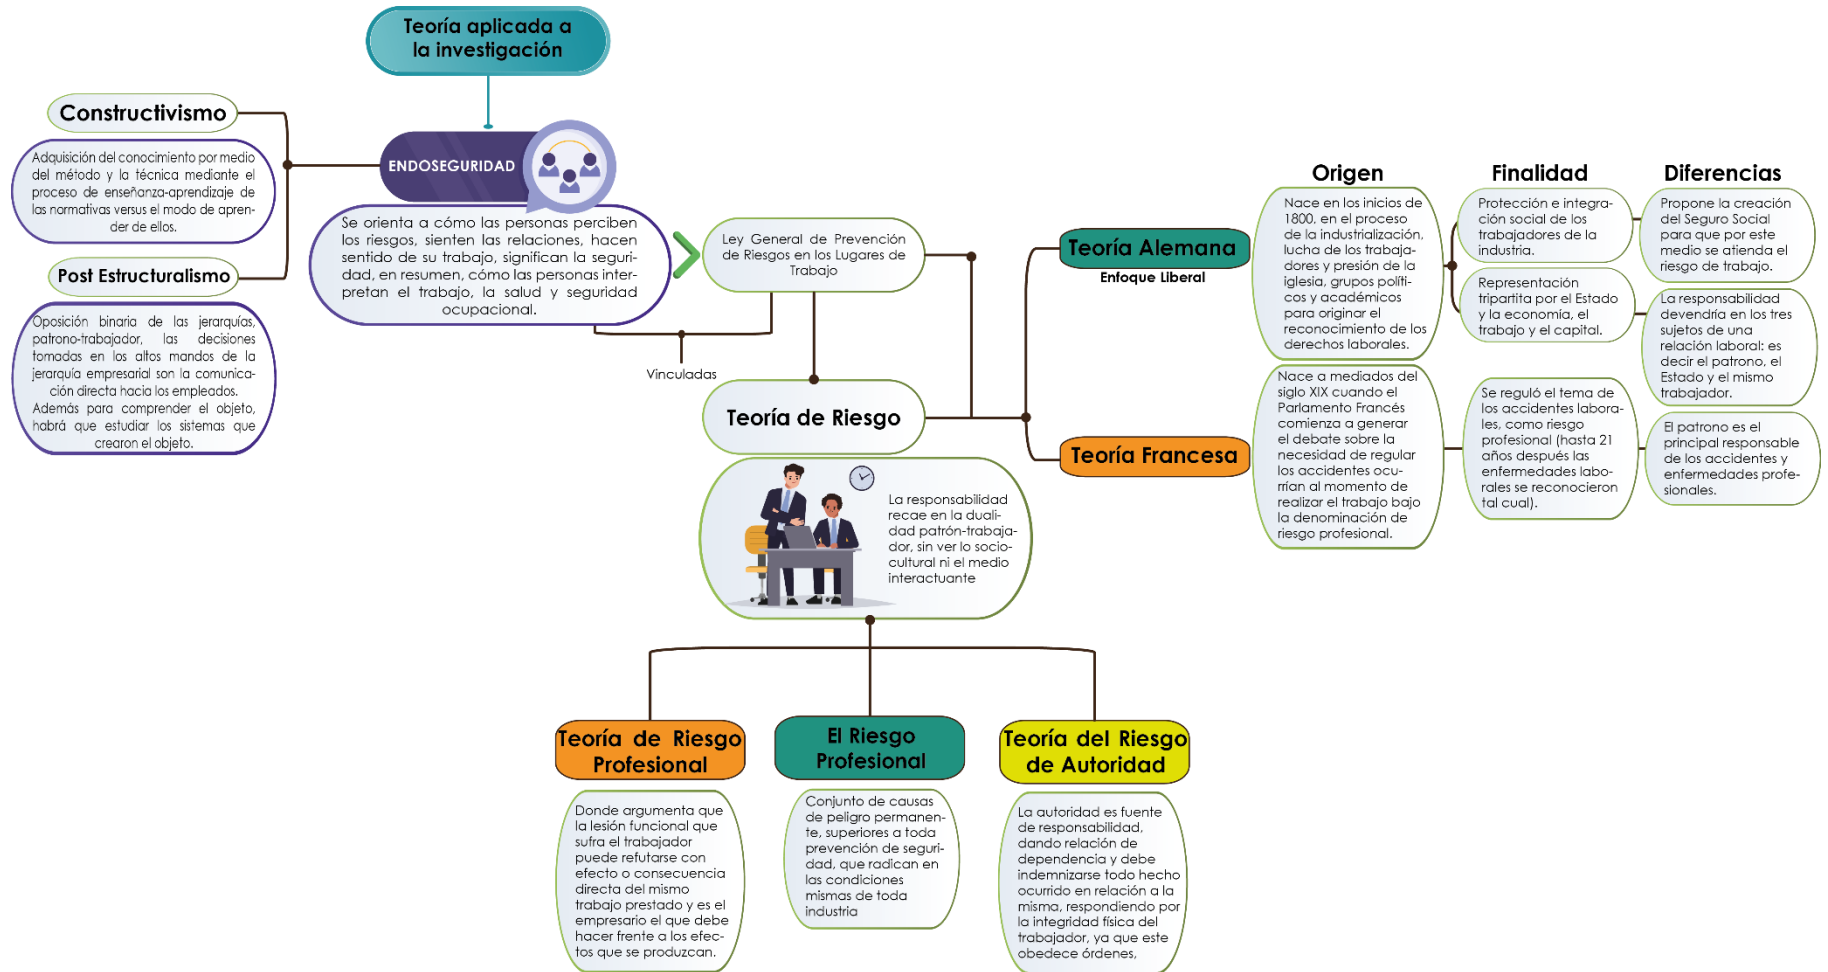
Teoría aplicada a la investigación

Constructivismo

Adquisición del conocimiento por medio del método y la técnica mediante el proceso de enseñanza-aprendizaje de las normativas versus el modo de aprender de ellos.

Post Estructuralismo

Oposición binaria de las jerarquías, patrono-trabajador, las decisiones tomadas en los altos mandos de la jerarquía empresarial son la comunicación directa hacia los empleados. Además para comprender el objeto, habrá que estudiar los sistemas que crearon el objeto.

ENDOSEGURIDAD

Se orienta a cómo las personas perciben los riesgos, sienten las relaciones, hacen sentido de su trabajo, significan la seguridad, en resumen, cómo las personas interpretan el trabajo, la salud y seguridad ocupacional.

Ley General de Prevención de Riesgos en los Lugares de Trabajo

Vinculadas

Teoría de Riesgo

La responsabilidad recae en la dualidad patrón-trabajador, sin ver lo sociocultural ni el medio interactuante

Teoría Alemana

Enfoque Liberal

Teoría Francesa

Origen

Nace en los inicios de 1800. en el proceso de la industrialización, lucha de los trabajadores y presión de la iglesia, grupos políticos y académicos para originar el reconocimiento de los derechos laborales.

Nace a mediados del siglo XIX cuando el Parlamento Francés comienza a generar el debate sobre la necesidad de regular los accidentes ocurrían al momento de realizar el trabajo bajo la denominación de riesgo profesional.

Finalidad

Protección e integración social de los trabajadores de la industria.

Representación tripartita por el Estado y la economía, el trabajo y el capital.

Se reguló el tema de los accidentes laborales, como riesgo profesional (hasta 21 años después las enfermedades laborales se reconocieron tal cual).

Diferencias

Propone la creación del Seguro Social para que por este medio se atienda el riesgo de trabajo.

La responsabilidad devendría en los tres sujetos de una relación laboral: es decir el patrono, el Estado y el mismo trabajador.

El patrono es el principal responsable de los accidentes y enfermedades profesionales.

Teoría de Riesgo Profesional

Donde argumenta que la lesión funcional que sufra el trabajador puede refutarse con efecto o consecuencia directa del mismo trabajo prestado y es el empresario el que debe hacer frente a los efectos que se produzcan.

El Riesgo Profesional

Conjunto de causas de peligro permanente, superiores a toda prevención de seguridad, que radican en las condiciones mismas de toda industria

Teoría del Riesgo de Autoridad

La autoridad es fuente de responsabilidad, dando relación de dependencia y debe indemnizarse todo hecho ocurrido en relación a la misma, respondiendo por la integridad física del trabajador, ya que este obedece órdenes.